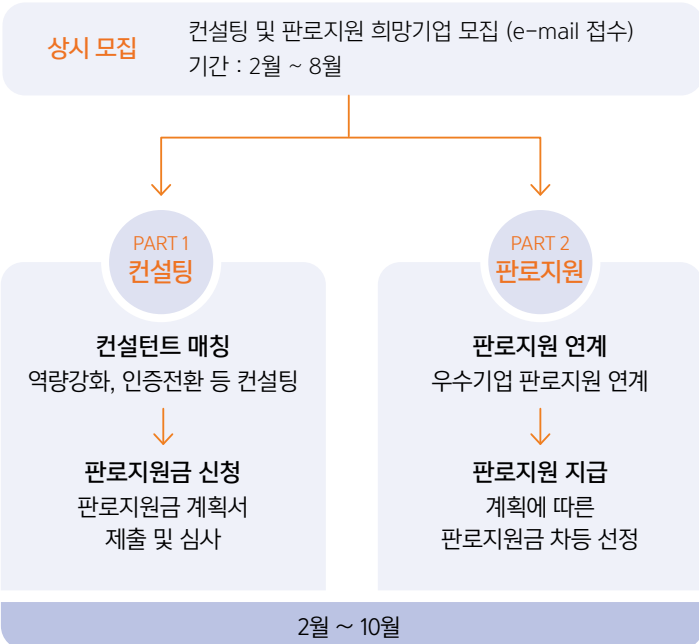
상시 모집

컨설팅 및 판로지원 희망기업 모집 (e-mail 접수)
기간 : 2월 ~ 8월

PART 1
컨설팅

컨설턴트 매칭
역량강화, 인증전환 등 컨설팅

판로지원금 신청
판로지원금 계획서 제출 및 심사

PART 2
판로지원

판로지원 연계
우수기업 판로지원 연계

판로지원 지급
계획에 따른 판로지원금 차등 선정

2월 ~ 10월